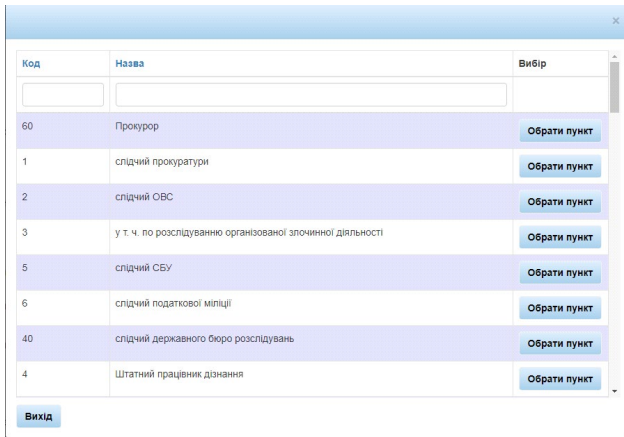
×

| Код | Назва | Вибір |
|---|---|---|
| | | |
| 60 | Прокурор | Обрати пункт |
| 1 | слідчий прокуратури | Обрати пункт |
| 2 | слідчий ОВС | Обрати пункт |
| 3 | у т. ч. по розслідуванню організованої злочинної діяльності | Обрати пункт |
| 5 | слідчий СБУ | Обрати пункт |
| 6 | слідчий податкової міліції | Обрати пункт |
| 40 | слідчий державного бюро розслідувань | Обрати пункт |
| 4 | Штатний працівник дізнання | Обрати пункт |

Вихід